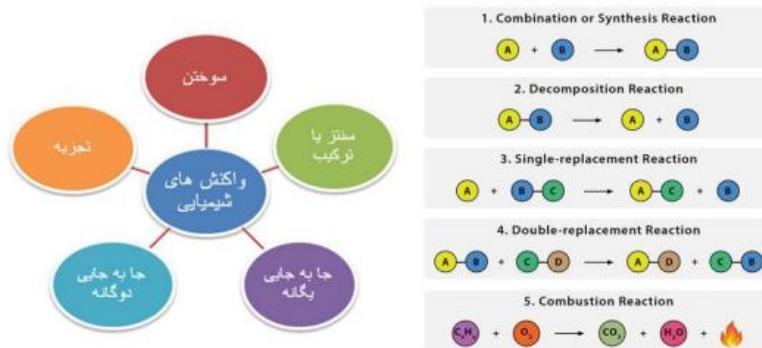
واکنش های شیمیایی

سوختن

سنتز یا ترکیب

جا به جایی یگانه

جا به جایی دوگانه

تجزیه

1. Combination or Synthesis Reaction

A + B ⟶ A–B

2. Decomposition Reaction

A–B ⟶ A + B

3. Single-replacement Reaction

A + B–C ⟶ A–C + B

4. Double-replacement Reaction

A–B + C–D ⟶ A–D + C–B

5. Combustion Reaction

$C_xH_y$ + $O_2$ ⟶ $CO_2$ + $H_2O$ +